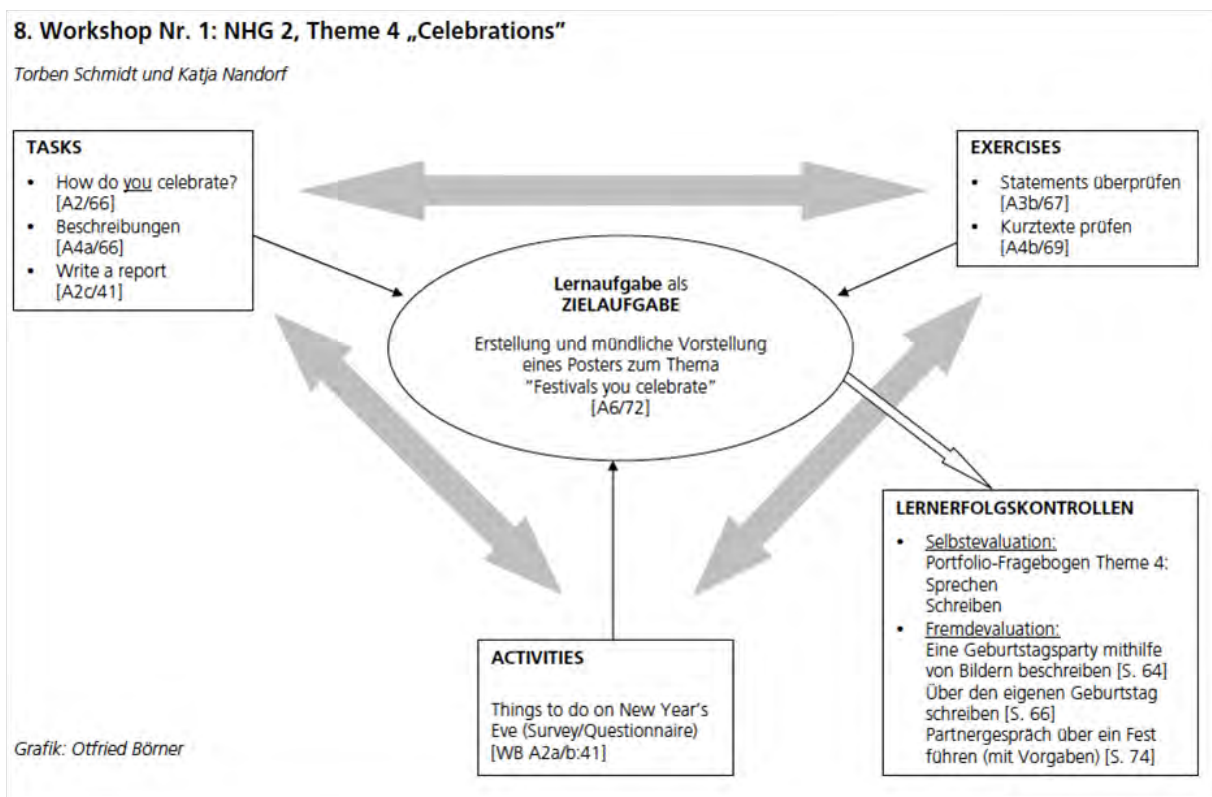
8. Workshop Nr. 1: NHG 2, Theme 4 „Celebrations"

Torben Schmidt und Katja Nandorf

TASKS

- How do you celebrate? [A2/66]
- Beschreibungen [A4a/66]
- Write a report [A2c/41]

EXERCISES

- Statements überprüfen [A3b/67]
- Kurztexte prüfen [A4b/69]

Lernaufgabe als ZIELAUFGABE

Erstellung und mündliche Vorstellung eines Posters zum Thema "Festivals you celebrate" [A6/72]

LERNERFOLGSKONTROLLEN

- Selbstevaluation: Portfolio-Fragebogen Theme 4: Sprechen Schreiben
- Fremdevaluation: Eine Geburtstagsparty mithilfe von Bildern beschreiben [S. 64] Über den eigenen Geburtstag schreiben [S. 66] Partnergespräch über ein Fest führen (mit Vorgaben) [S. 74]

ACTIVITIES

Things to do on New Year's Eve (Survey/Questionnaire) [WB A2a/b:41]

Grafik: Otfried Börner